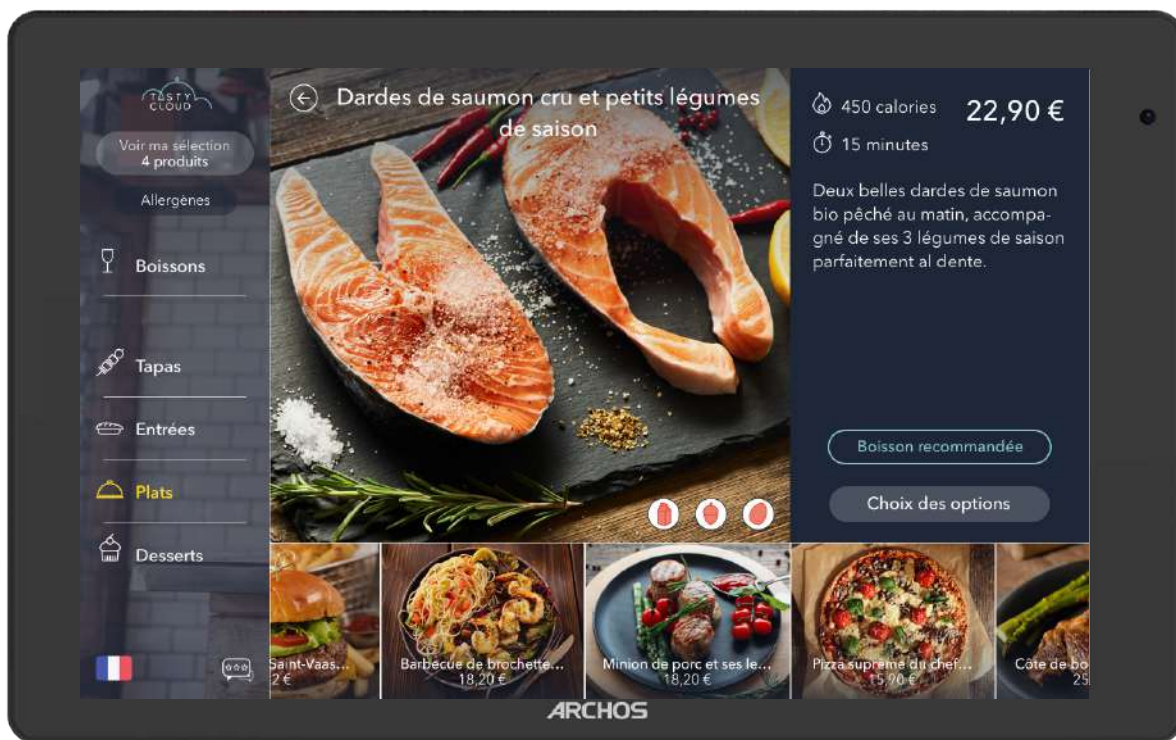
TASTY CLOUD

Voir ma sélection
4 produits

Allergènes

Boissons

Tapas

Entrées

Plats

Desserts

Dardes de saumon cru et petits légumes de saison

450 calories

22,90 €

15 minutes

Deux belles dardes de saumon bio pêché au matin, accompagné de ses 3 légumes de saison parfaitement al dente.

Boisson recommandée

Choix des options

Saint-Vaas...
2 €

Barbecue de brochette...
18,20 €

Minion de porc et ses le...
18,20 €

Pizza suprême du chef...
15,90 €

Côte de bo
25

ARCHOS